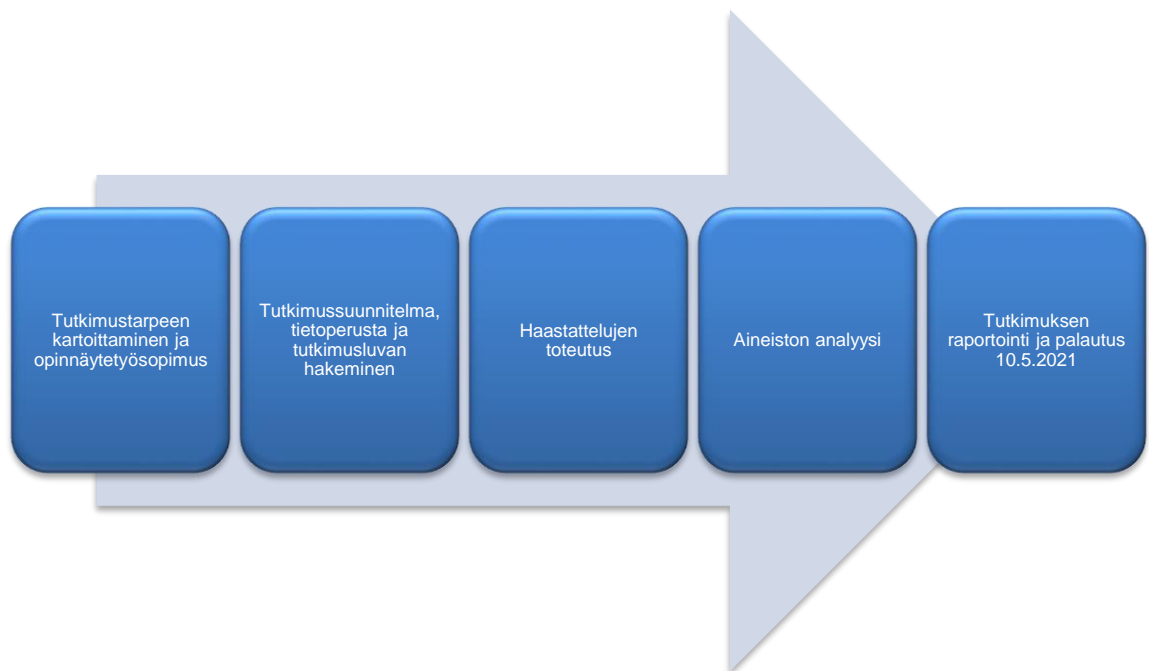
Tutkimustarpeen kartoittaminen ja opinnäytetyösopimus

Tutkimussuunnitelma, tietoperusta ja tutkimusluvan hakeminen

Haastattelujen toteutus

Aineiston analyysi

Tutkimuksen raportointi ja palautus 10.5.2021